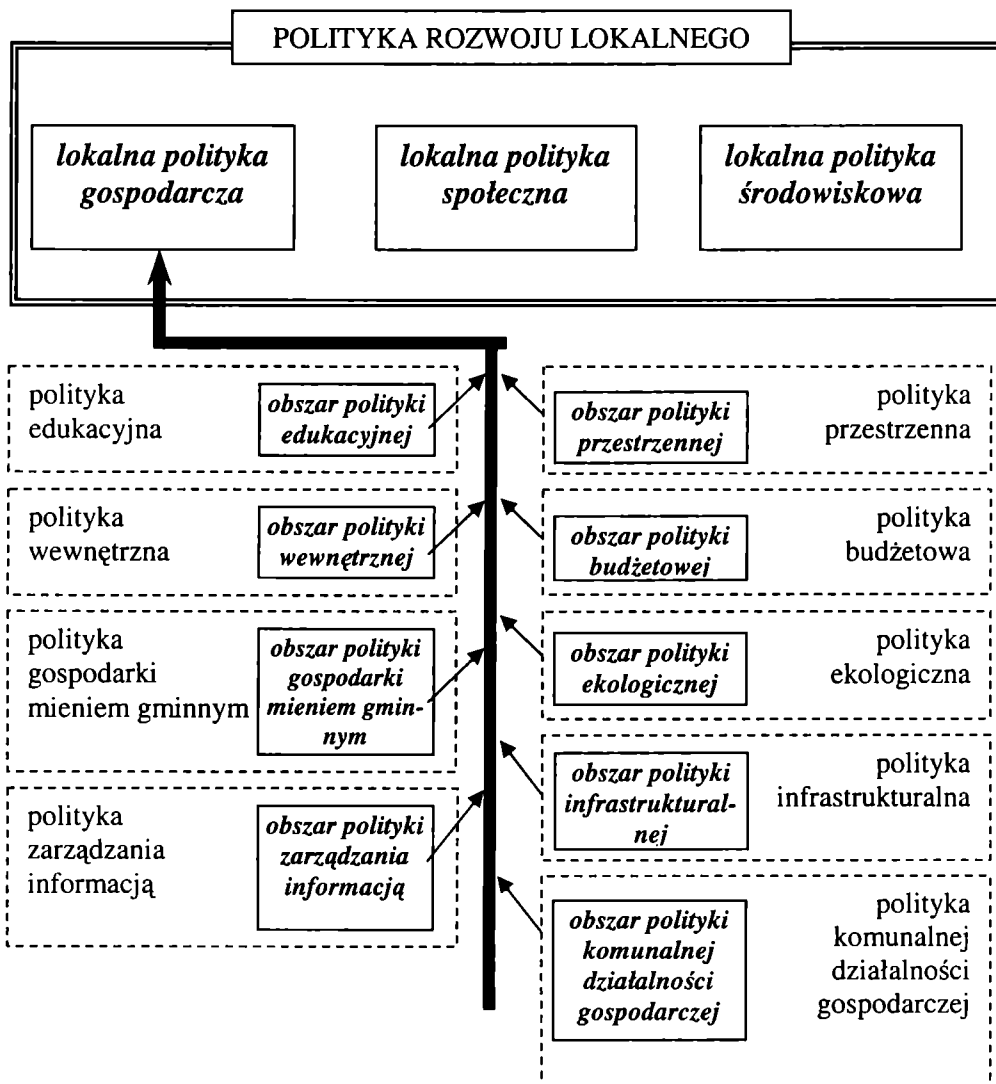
POLITYKA ROZWOJU LOKALNEGO

lokalna polityka gospodarcza

lokalna polityka społeczna

lokalna polityka środowiskowa

polityka edukacyjna

obszar polityki edukacyjnej

obszar polityki przestrzennej

polityka przestrzenna

polityka wewnętrzna

obszar polityki wewnętrznej

obszar polityki budżetowej

polityka budżetowa

polityka gospodarki mieniem gminnym

obszar polityki gospodarki mieniem gminnym

obszar polityki ekologicznej

polityka ekologiczna

obszar polityki infrastrukturalnej

polityka infrastrukturalna

polityka zarządzania informacją

obszar polityki zarządzania informacją

obszar polityki komunalnej działalności gospodarczej

polityka komunalnej działalności gospodarczej